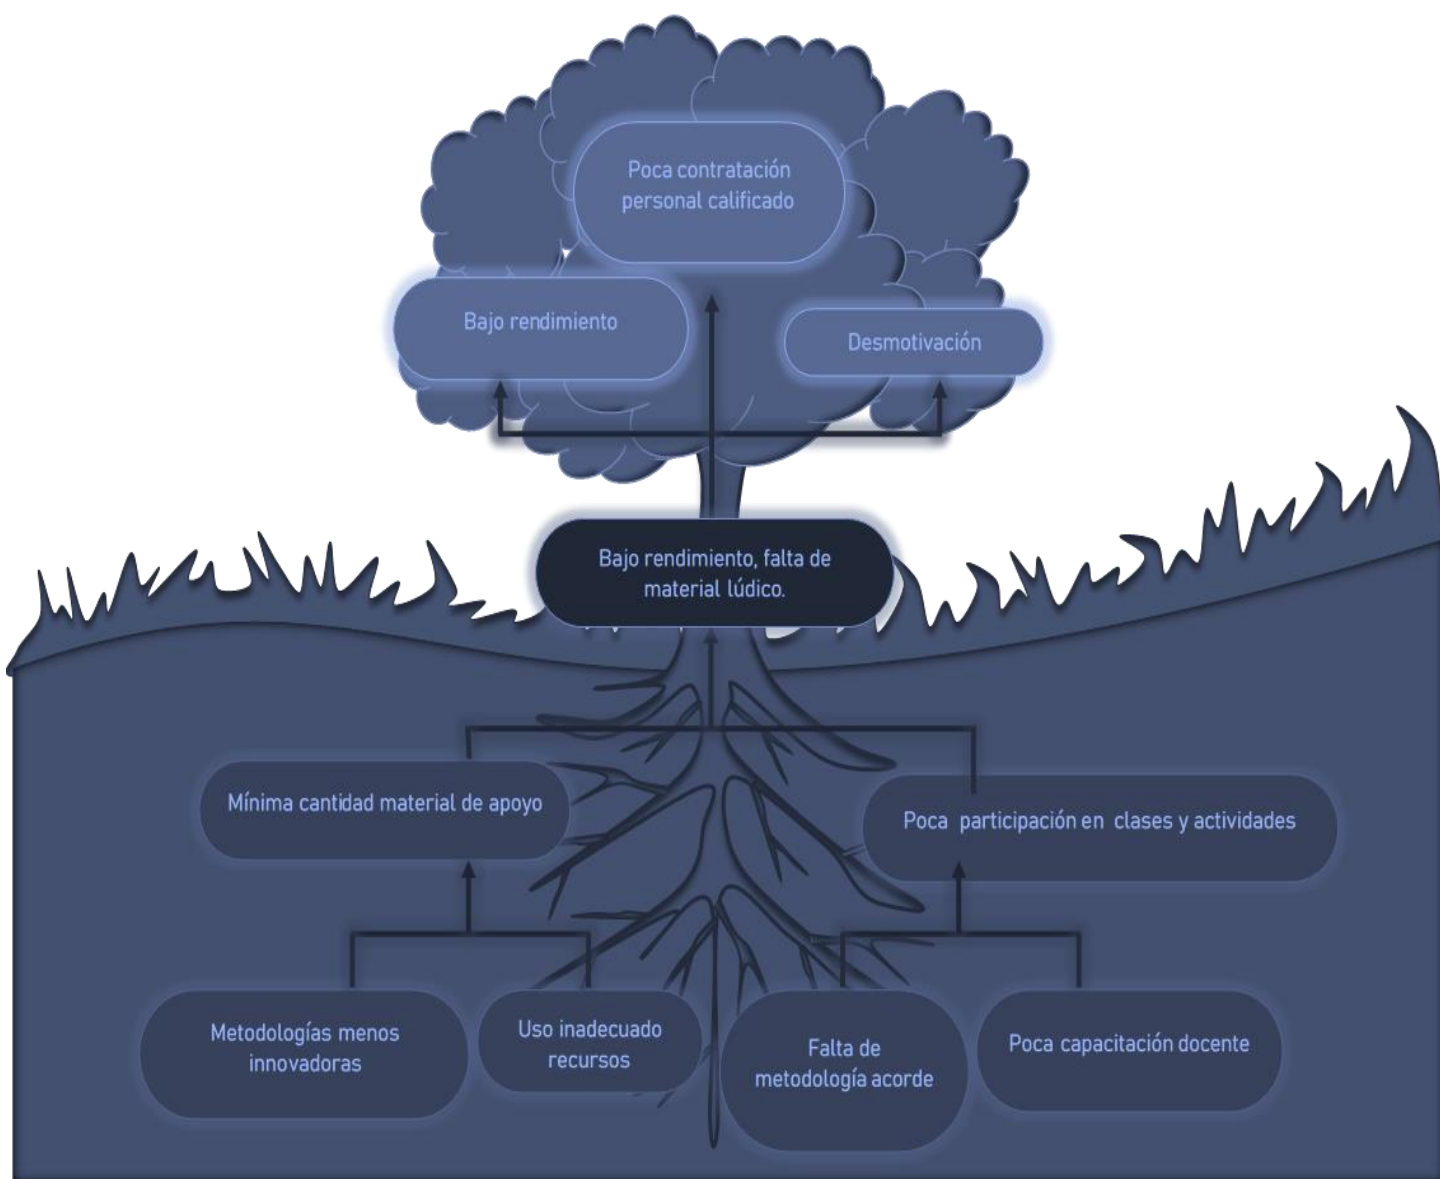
Poca contratación personal calificado

Bajo rendimiento

Desmotivación

Bajo rendimiento, falta de material lúdico.

Mínima cantidad material de apoyo

Poca participación en clases y actividades

Metodologías menos innovadoras

Uso inadecuado recursos

Falta de metodología acorde

Poca capacitación docente